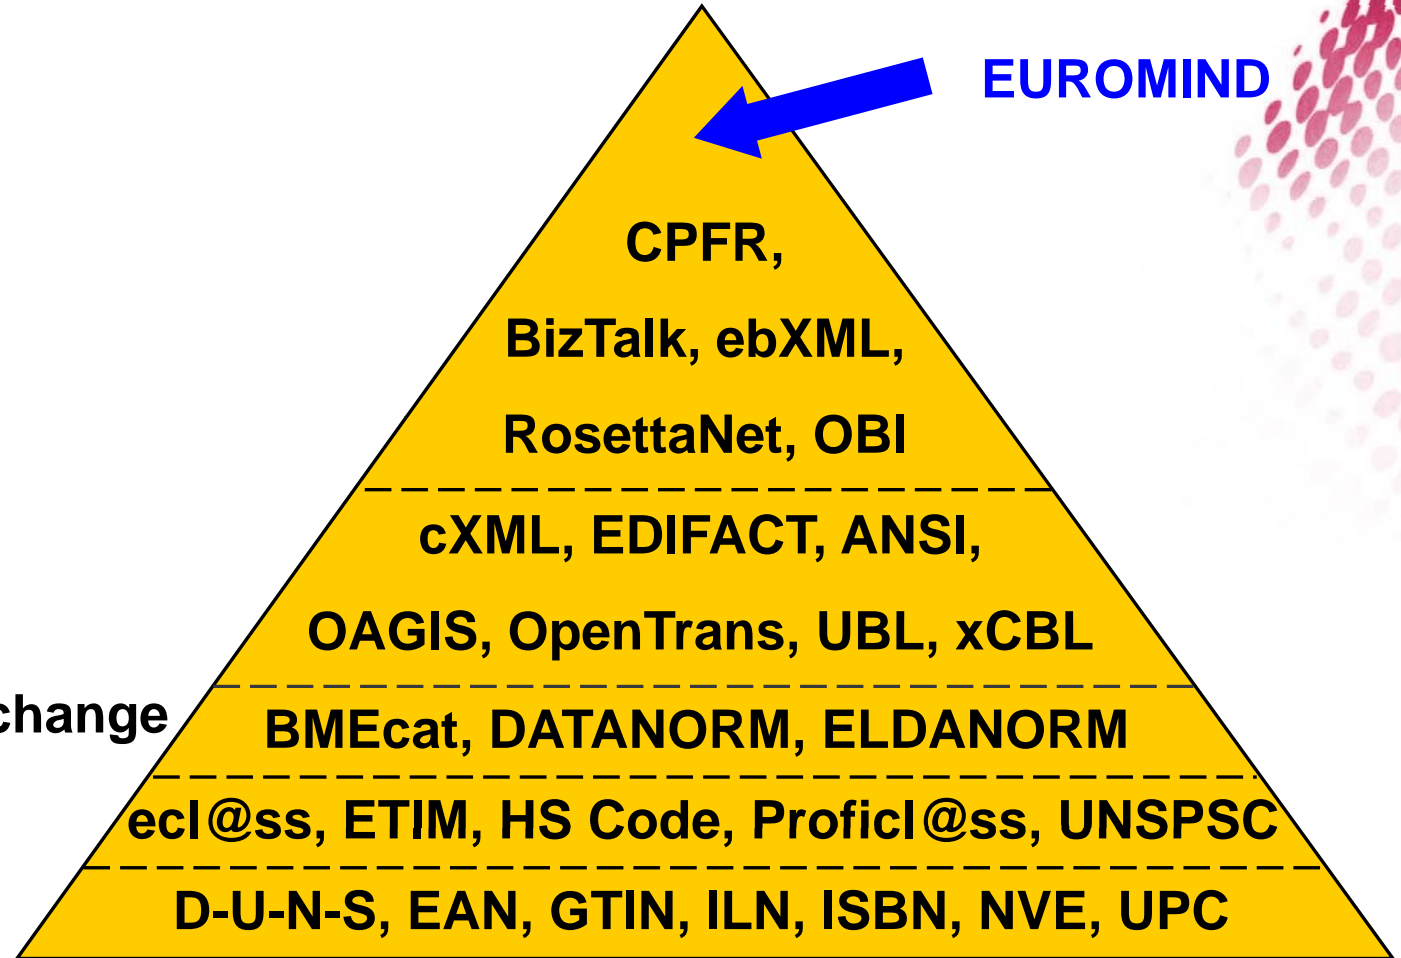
EUROMIND

CPFR,

BizTalk, ebXML,

RosettaNet, OBI

cXML, EDIFACT, ANSI,

OAGIS, OpenTrans, UBL, xCBL

change

BMEcat, DATANORM, ELDANORM

ecl@ss, ETIM, HS Code, Proficl@ss, UNSPSC

D-U-N-S, EAN, GTIN, ILN, ISBN, NVE, UPC